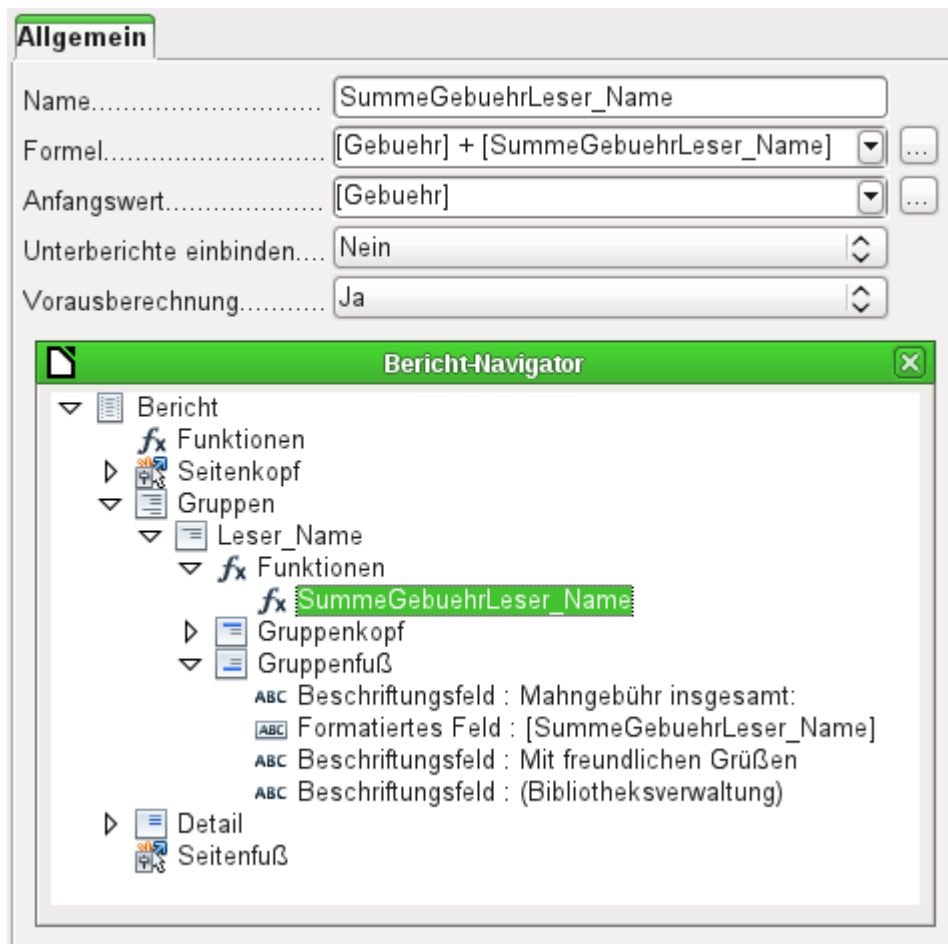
Allgemein

Name............................ SummeGebuehrLeser_Name

Formel............................ [Gebuehr] + [SummeGebuehrLeser_Name] ...

Anfangswert.................... [Gebuehr] ...

Unterberichte einbinden.... Nein

Vorausberechnung........... Ja

Bericht-Navigator

Bericht
Funktionen
Seitenkopf
Gruppen
Leser_Name
Funktionen
SummeGebuehrLeser_Name
Gruppenkopf
Gruppenfuß
ABC Beschriftungsfeld : Mahngebühr insgesamt:
ABC Formatiertes Feld : [SummeGebuehrLeser_Name]
ABC Beschriftungsfeld : Mit freundlichen Grüßen
ABC Beschriftungsfeld : (Bibliotheksverwaltung)
Detail
Seitenfuß